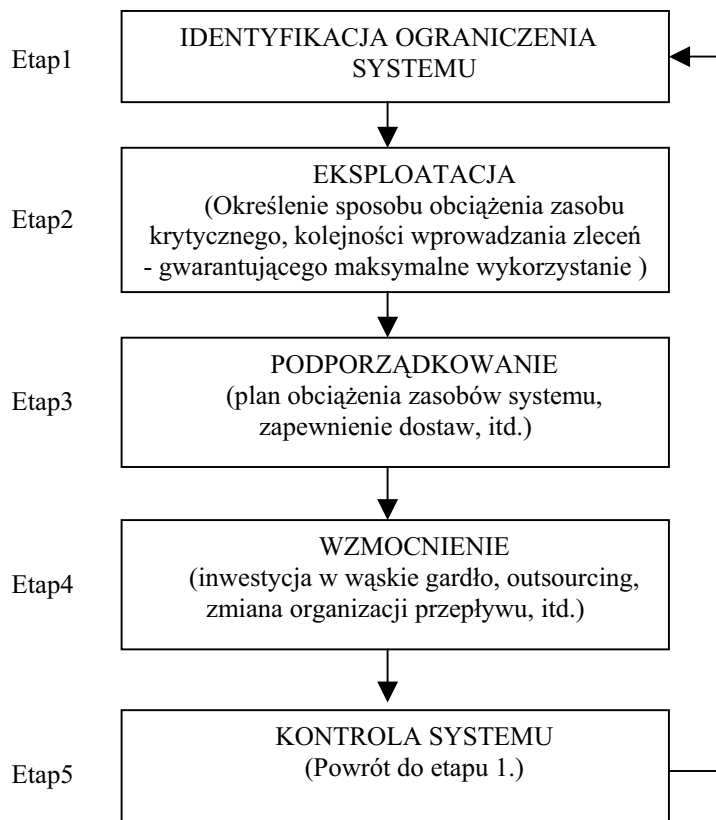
Etap1

IDENTYFIKACJA OGRANICZENIA SYSTEMU

Etap2

EKSPLOATACJA
(Określenie sposobu obciążenia zasobu krytycznego, kolejności wprowadzania zleceń - gwarantującego maksymalne wykorzystanie )

Etap3

PODPORZĄDKOWANIE
(plan obciążenia zasobów systemu, zapewnienie dostaw, itd.)

Etap4

WZMOCNIENIE
(inwestycja w wąskie gardło, outsourcing, zmiana organizacji przepływu, itd.)

Etap5

KONTROLA SYSTEMU
(Powrót do etapu 1.)